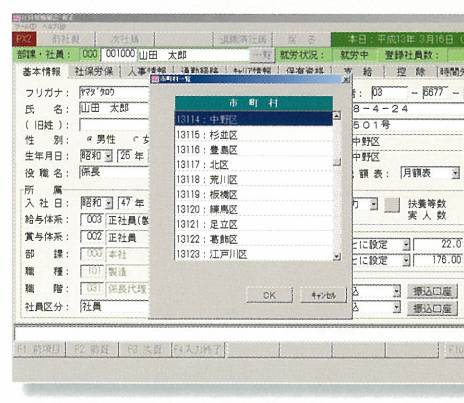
社員情報編集 新規
ファイル(F) ヘルプ(H)
F1K2 | 前社員 | 次社員 | 退職済社員 | 戻る | 本日：平成13年 3月16日
部課・社員：000 001000 山田 太郎 | 一覧 | 就労状況：就労中 | 登録社員数：
基本情報 | 社保労保 | 人事情報 | 通勤経路 | キャリア情報 | 保有資格 | 家族 | 給与 | 控除 | 時間外
フリガナ：ﾔﾏﾀﾞ ﾀﾛｳ
氏名：山田 太郎
（旧姓）：
性別：男性 女
生年月日：昭和 25 年
役職名：係長
所属
入社日：昭和 47 年
給与体系：003 正社員(製
賞与体系：002 正社員
部課：000 本社
職種：101 製造
職階：031 係長代理
社員区分：社員
市町村一覧
市町村
13114：中野区
13115：杉並区
13116：豊島区
13117：北区
13118：荒川区
13119：板橋区
13120：練馬区
13121：足立区
13122：葛飾区
13123：江戸川区
OK | ｷｬﾝｾﾙ
番：03 - 5677 -
8-4-24
501号
中野区
中野区
額表：月額表
扶養等数
実人数
とに設定 22.0
とに設定 176.00
込 振込口座
込 振込口座
F1 前項目 | F2 前頁 | F3 次頁 | F4 入力終了 | F10